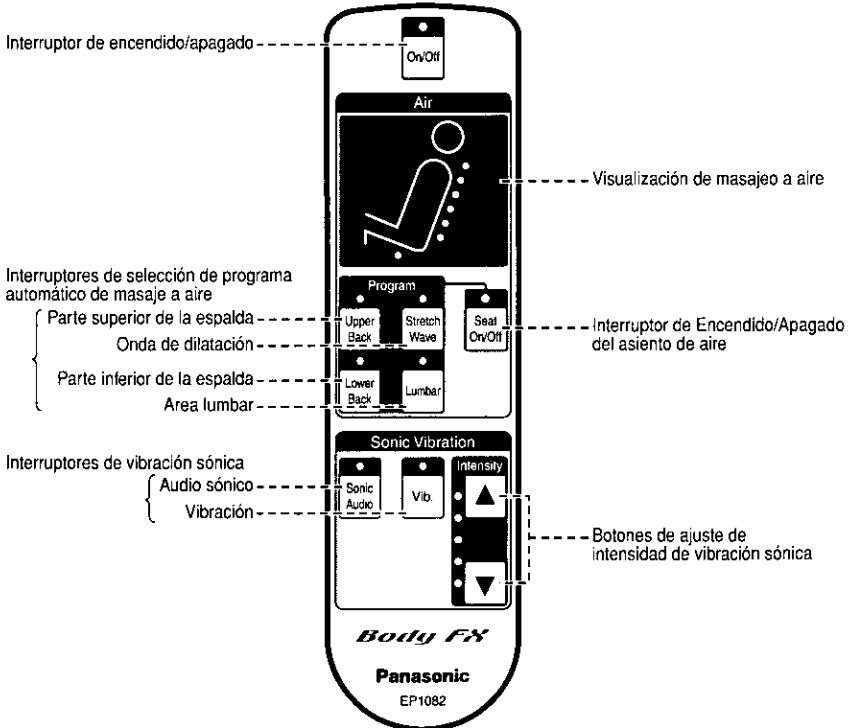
Interruptor de encendido/apagado

On/Off

Air

Visualización de masajeo a aire

Interruptores de selección de programa automático de masaje a aire

Parte superior de la espalda

Onda de dilatación

Parte inferior de la espalda

Area lumbar

Program

Upper Back

Stretch Wave

Seat On/Off

Lower Back

Lumbar

Interruptor de Encendido/Apagado del asiento de aire

Sonic Vibration

Interruptores de vibración sónica

Audio sónico

Vibración

Sonic Audio

Vib.

Intensity

Botones de ajuste de intensidad de vibración sónica

Body FX

Panasonic

EP1082